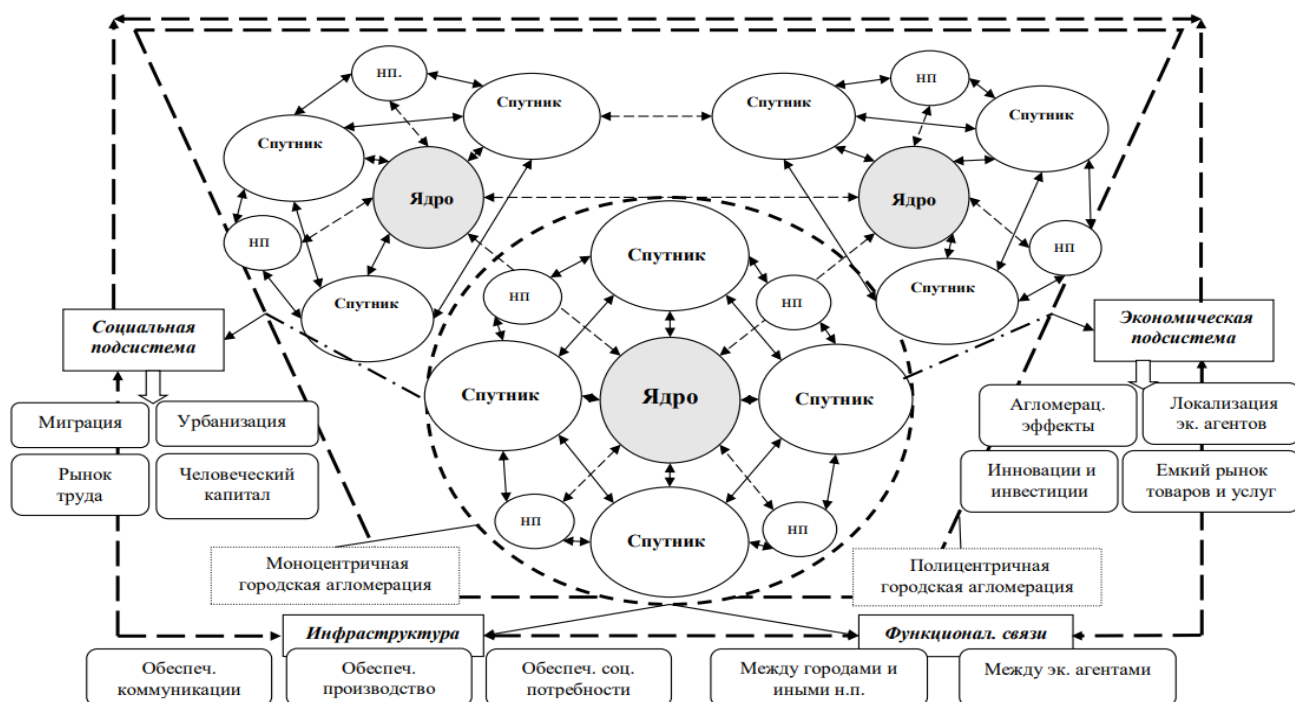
НП.

Спутник

Спутник

НП

Спутник

Спутник

Ядро

Ядро

НП

НП

Спутник

Спутник

НП

Спутник

НП

Спутник

Ядро

Спутник

НП

НП

Спутник

Социальная подсистема

Экономическая подсистема

Миграция

Урбанизация

Рынок труда

Человеческий капитал

Агломерац. эффекты

Локализация эк. агентов

Инновации и инвестиции

Емкий рынок товаров и услуг

Моноцентричная городская агломерация

Полицентричная городская агломерация

Инфраструктура

Функционал. связи

Обеспеч. коммуникации

Обеспеч. производство

Обеспеч. соц. потребности

Между городами и иными н.п.

Между эк. агентами